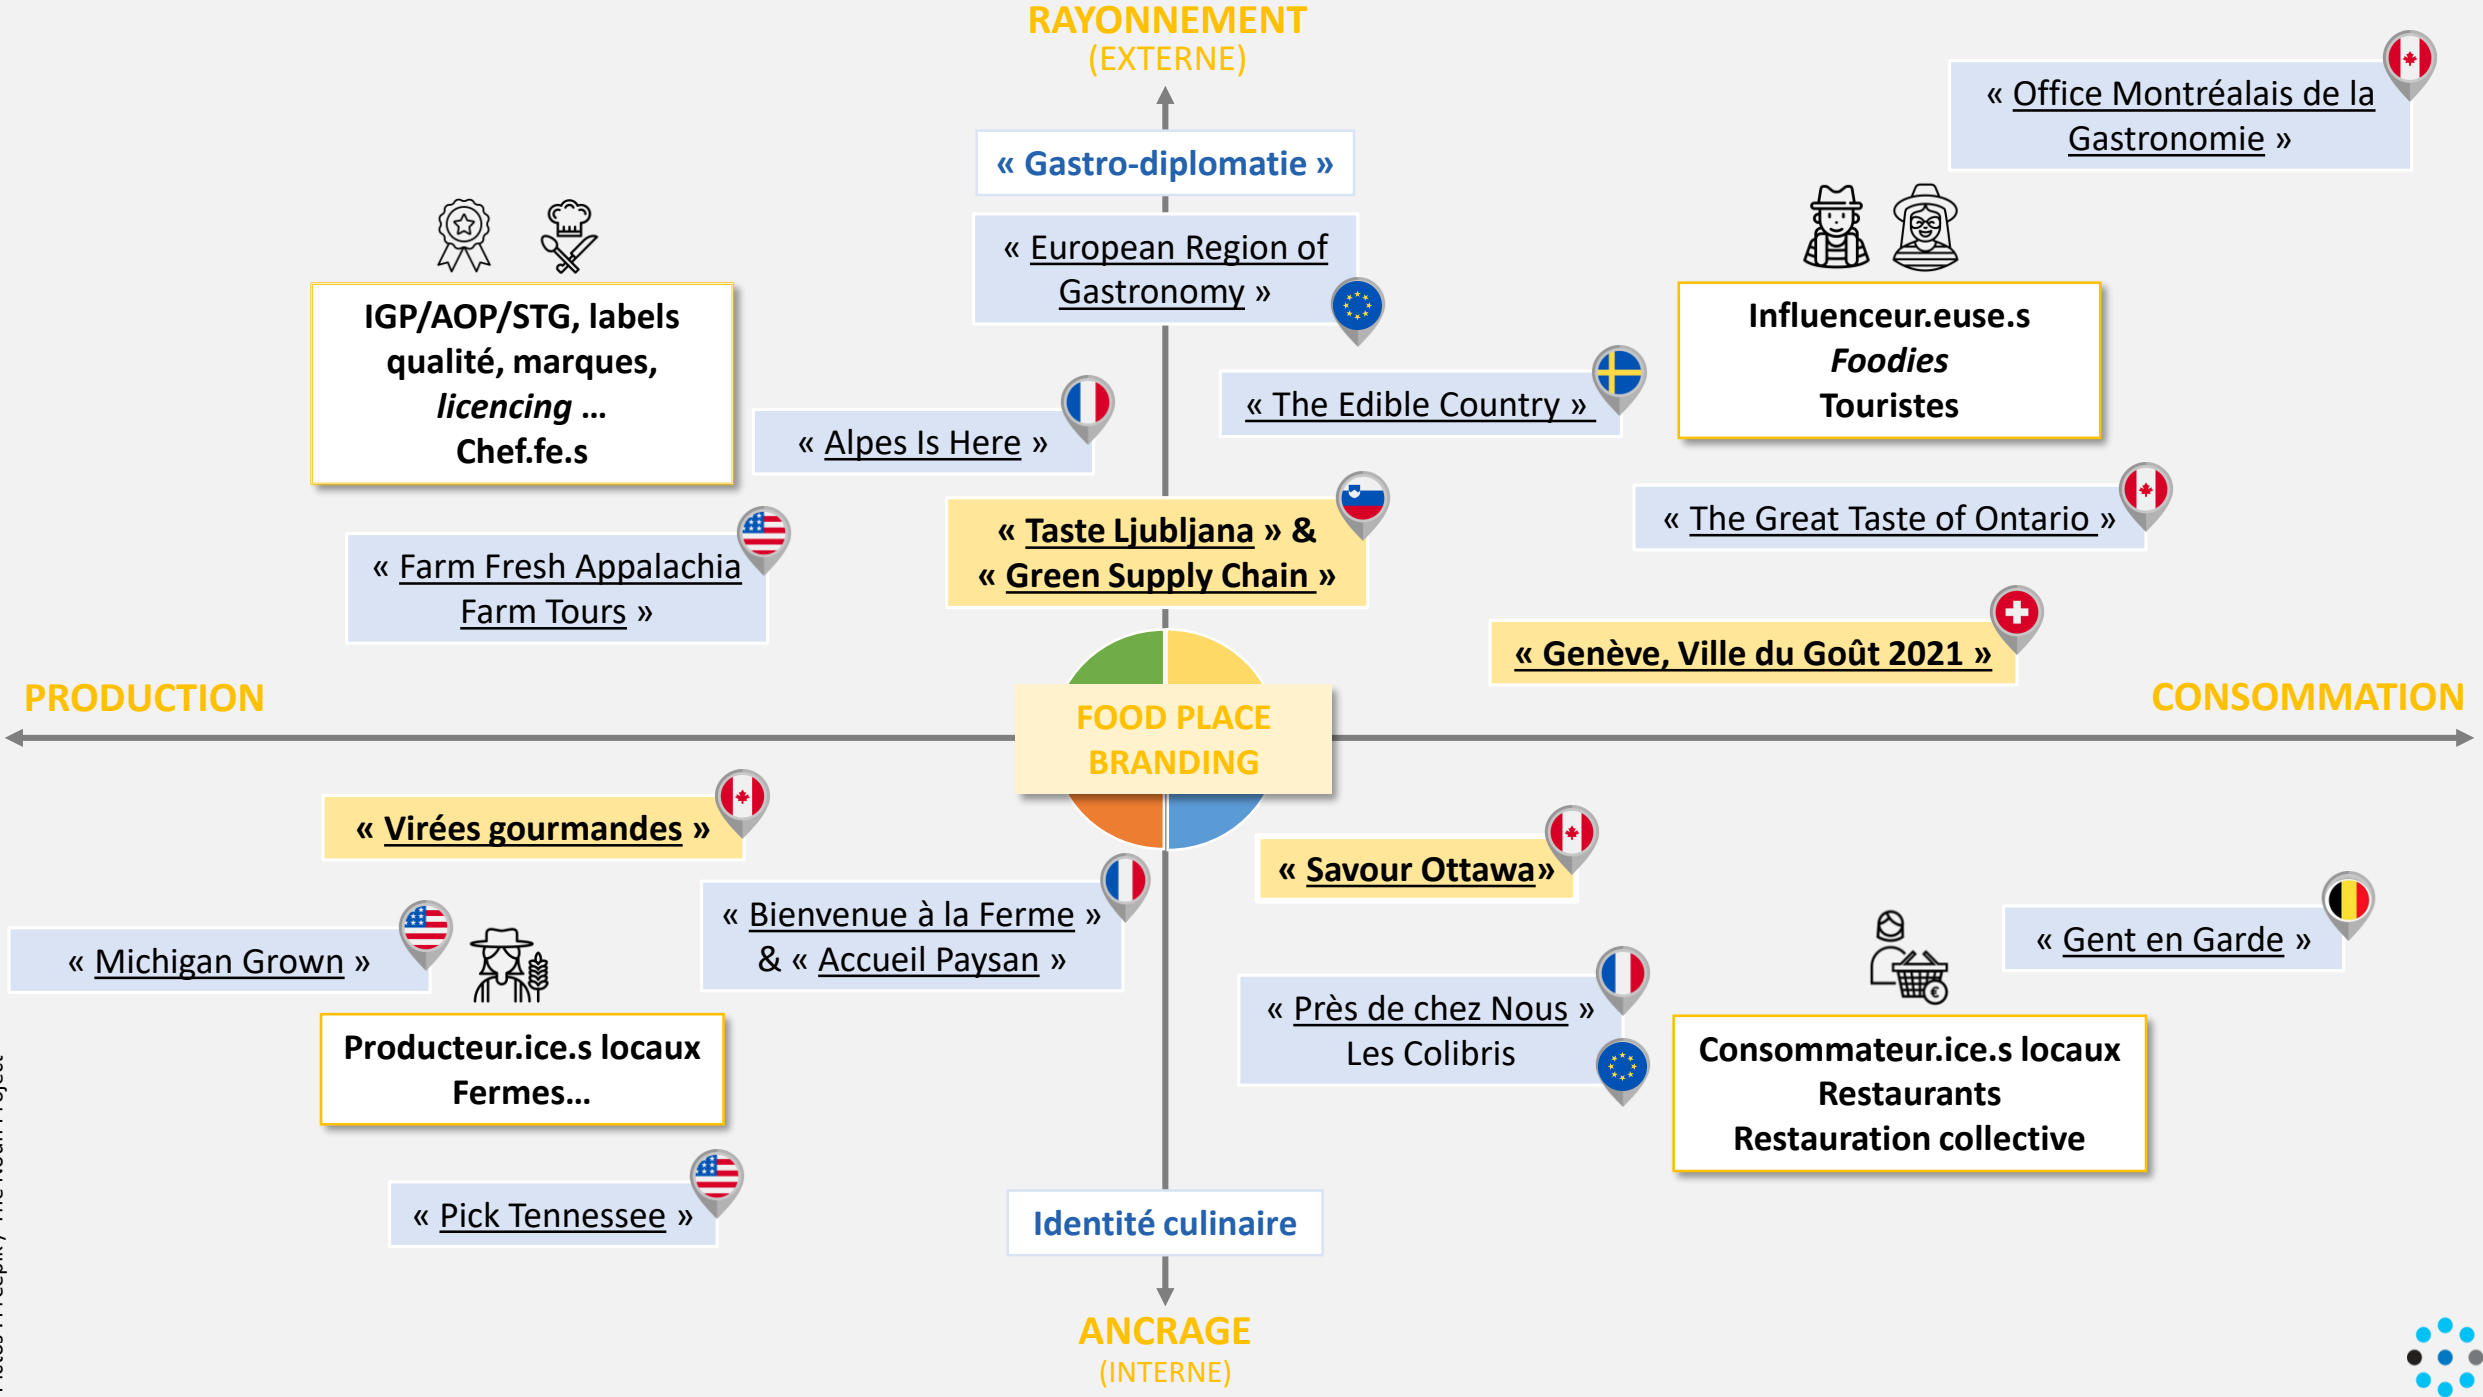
RAYONNEMENT
(EXTERNE)

« Gastro-diplomatie »

« European Region of Gastronomy »

« Office Montréalais de la Gastronomie »

IGP/AOP/STG, labels qualité, marques, *licencing* …
Chef.fe.s

« Alpes Is Here »

« The Edible Country »

Influenceur.euse.s
*Foodies*
Touristes

« Taste Ljubljana » &
« Green Supply Chain »

« Farm Fresh Appalachia Farm Tours »

« The Great Taste of Ontario »

« Genève, Ville du Goût 2021 »

PRODUCTION

FOOD PLACE BRANDING

CONSOMMATION

« Virées gourmandes »

« Savour Ottawa»

« Bienvenue à la Ferme »
& « Accueil Paysan »

« Gent en Garde »

« Michigan Grown »

« Près de chez Nous »
Les Colibris

Producteur.ice.s locaux
Fermes…

Consommateur.ice.s locaux
Restaurants
Restauration collective

« Pick Tennessee »

Identité culinaire

ANCRAGE
(INTERNE)